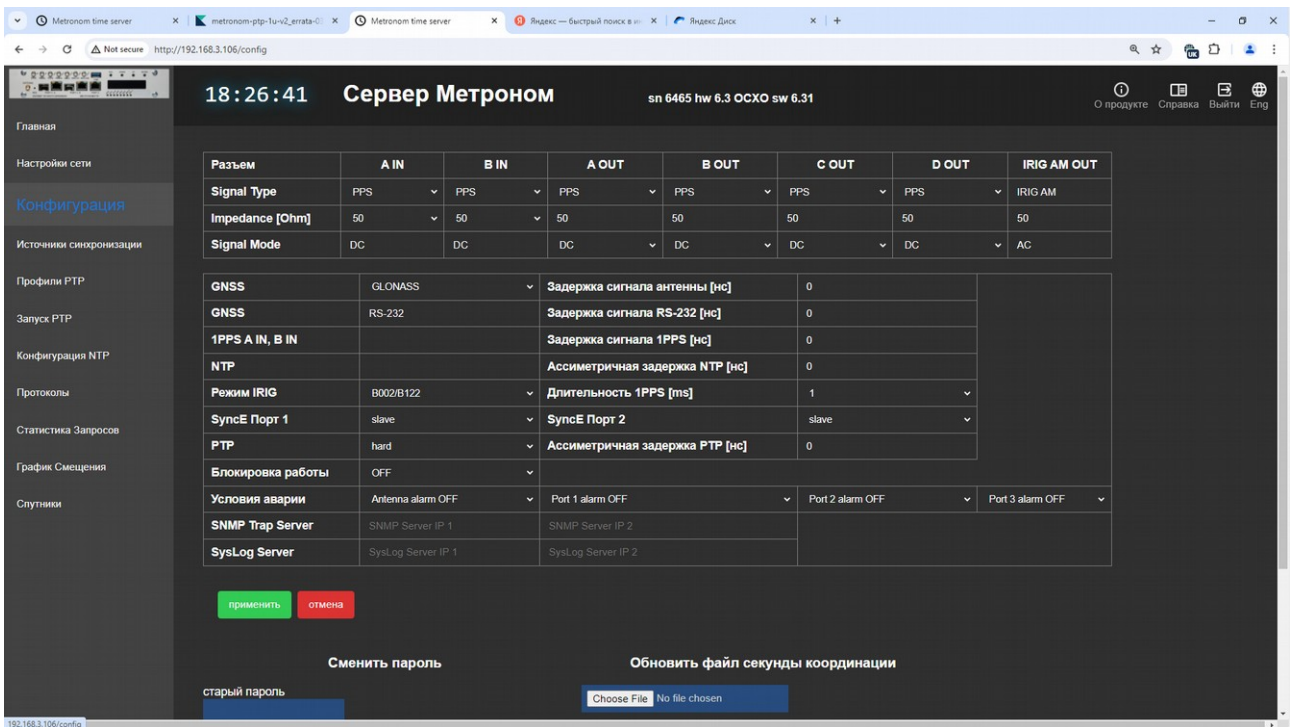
Metronom time server × metronom-ptp-1u-v2_errata-0 × Metronom time server × Яндекс — быстрый поиск в и × Яндекс Диск × +

Not secure http://192.168.3.106/config

18:26:41 Сервер Метроном sn 6465 hw 6.3 OCXO sw 6.31

О продукте Справка Выйти Eng

Главная

Настройки сети

Конфигурация

Источники синхронизации

Профили PTP

Запуск PTP

Конфигурация NTP

Протоколы

Статистика Запросов

График Смещения

Спутники

| Разъем | A IN | B IN | A OUT | B OUT | C OUT | D OUT | IRIG AM OUT |
|---|---|---|---|---|---|---|---|
| Signal Type | PPS | PPS | PPS | PPS | PPS | PPS | IRIG AM |
| Impedance [Ohm] | 50 | 50 | 50 | 50 | 50 | 50 | 50 |
| Signal Mode | DC | DC | DC | DC | DC | DC | AC |

| | | | | |
|---|---|---|---|---|
| GNSS | GLONASS | Задержка сигнала антенны [нс] | 0 | |
| GNSS | RS-232 | Задержка сигнала RS-232 [нс] | 0 | |
| 1PPS A IN, B IN | | Задержка сигнала 1PPS [нс] | 0 | |
| NTP | | Ассиметричная задержка NTP [нс] | 0 | |
| Режим IRIG | B002/B122 | Длительность 1PPS [ms] | 1 | |
| SyncE Порт 1 | slave | SyncE Порт 2 | slave | |
| PTP | hard | Ассиметричная задержка PTP [нс] | 0 | |
| Блокировка работы | OFF | | | |
| Условия аварии | Antenna alarm OFF | Port 1 alarm OFF | Port 2 alarm OFF | Port 3 alarm OFF |
| SNMP Trap Server | SNMP Server IP 1 | SNMP Server IP 2 | | |
| SysLog Server | SysLog Server IP 1 | SysLog Server IP 2 | | |

применить отмена

Сменить пароль

старый пароль

Обновить файл секунды координации

Choose File No file chosen

192.168.3.106/config